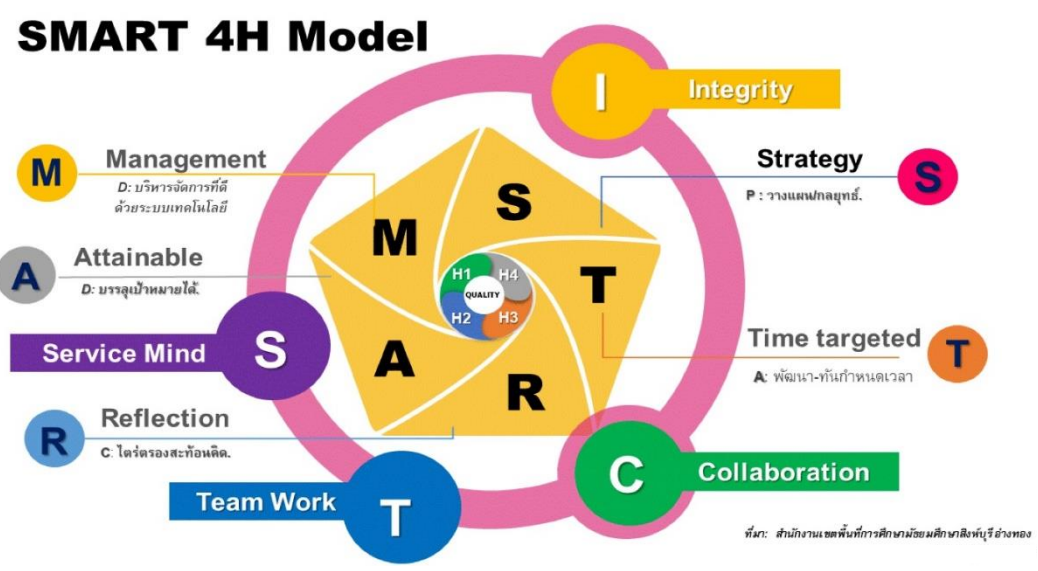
SMART 4H Model

I Integrity

M Management
D: บริหารจัดการที่ดี ด้วยระบบเทคโนโลยี

Strategy S
P : วางแผนกลยุทธ์.

A Attainable
D: บรรลุเป้าหมายได้.

S Service Mind

M S T A R

H1 H4 QUALITY H2 H3

Time targeted T
A: พัฒนา-ทันกำหนดเวลา

R Reflection
C: ไตร่ตรองสะท้อนคิด.

C Collaboration

Team Work T

ที่มา: สำนักงานเขตพื้นที่การศึกษามัธยมศึกษาสิงห์บุรี อ่างทอง